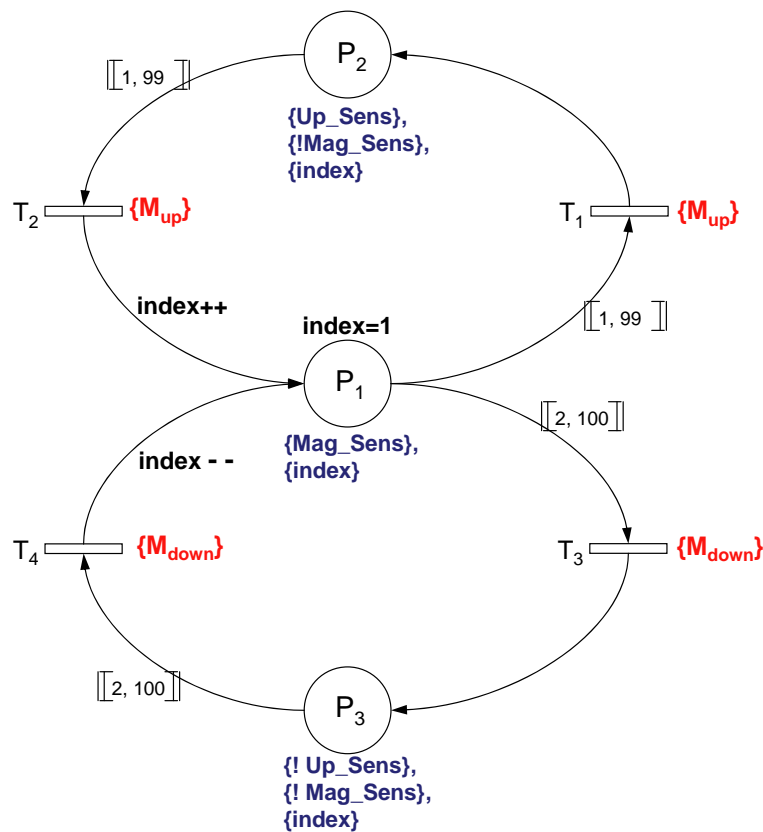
$P_2$

$[[1, 99]]$

{Up_Sens},
{!Mag_Sens},
{index}

$T_2$ $\{M_{up}\}$

$T_1$ $\{M_{up}\}$

index++

index=1

$[[1, 99]]$

$P_1$

$[[2, 100]]$

{Mag_Sens},
{index}

index - -

$T_4$ $\{M_{down}\}$

$T_3$ $\{M_{down}\}$

$[[2, 100]]$

$P_3$

{! Up_Sens},
{! Mag_Sens},
{index}